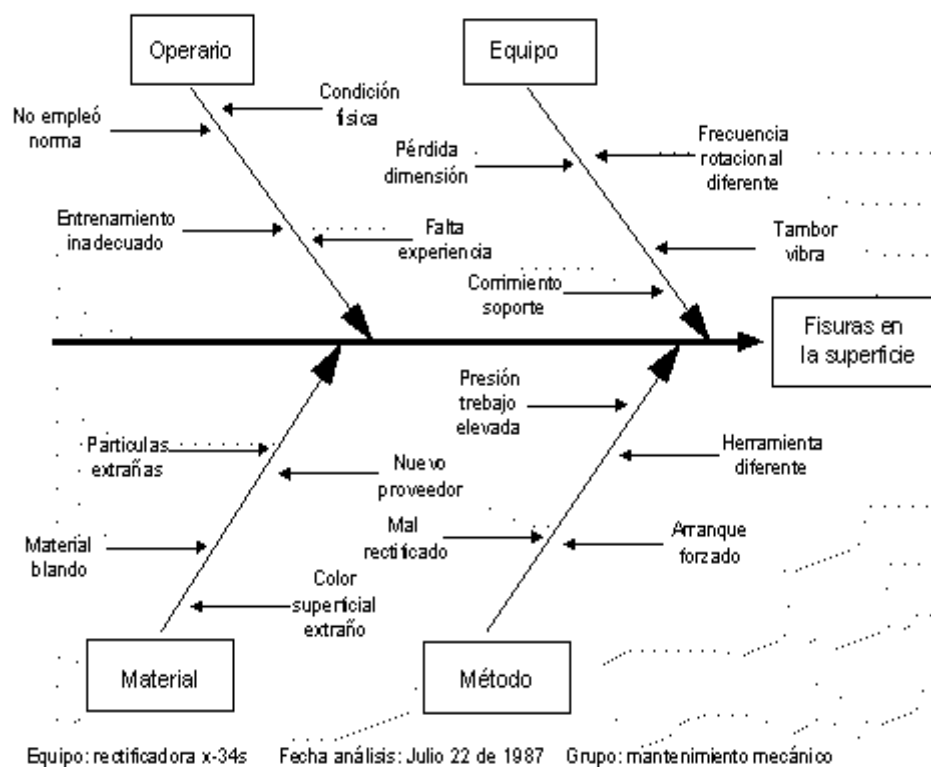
Operario

Equipo

No empleó norma

Condición física

Pérdida dimensión

Frecuencia rotacional diferente

Entrenamiento inadecuado

Falta experiencia

Tambor vibra

Corrimiento soporte

Fisuras en la superficie

Presión trabajo elevada

Particulas extrañas

Herramienta diferente

Nuevo proveedor

Mal rectificado

Arranque forzado

Material blando

Color superficial extraño

Material

Método

Equipo: rectificadora x-34s    Fecha análisis: Julio 22 de 1987    Grupo: mantenimiento mecánico